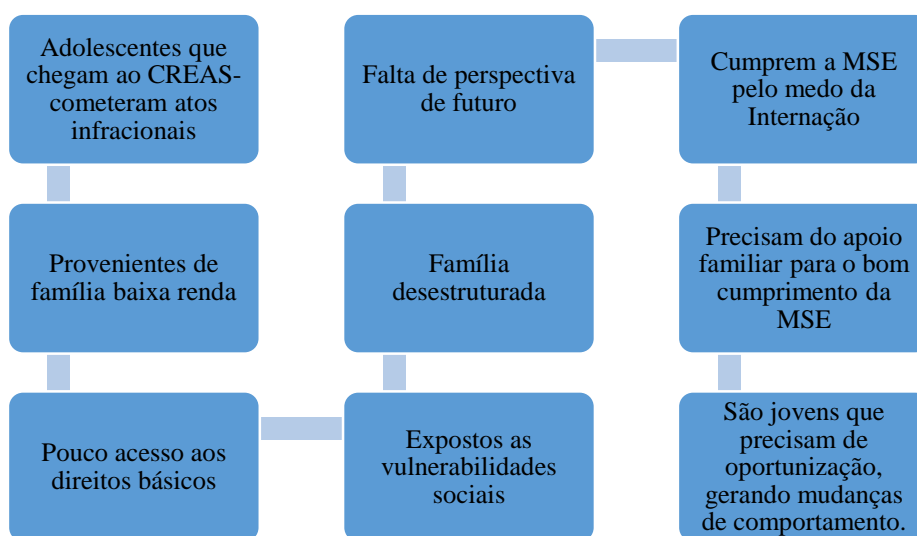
Adolescentes que chegam ao CREAS- cometeram atos infracionais

Provenientes de família baixa renda

Pouco acesso aos direitos básicos

Expostos as vulnerabilidades sociais

Família desestruturada

Falta de perspectiva de futuro

Cumprem a MSE pelo medo da Internação

Precisam do apoio familiar para o bom cumprimento da MSE

São jovens que precisam de oportunização, gerando mudanças de comportamento.